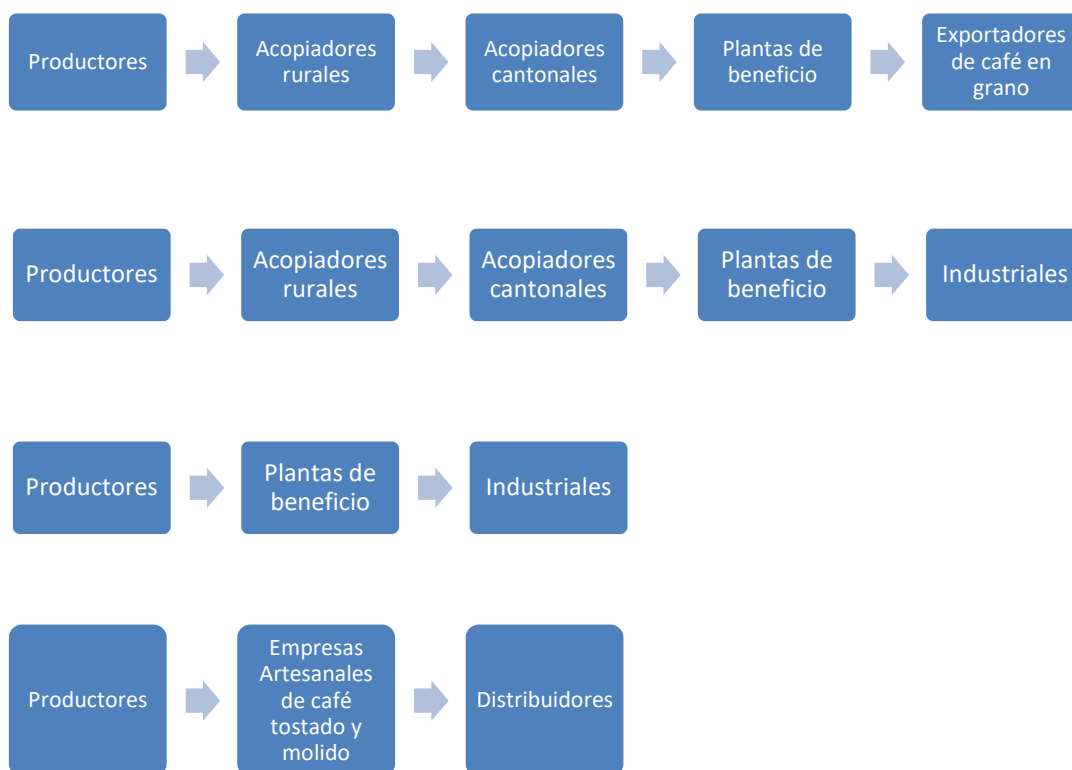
Productores

Acopiadores rurales

Acopiadores cantonales

Plantas de beneficio

Exportadores de café en grano

Productores

Acopiadores rurales

Acopiadores cantonales

Plantas de beneficio

Industriales

Productores

Plantas de beneficio

Industriales

Productores

Empresas Artesanales de café tostado y molido

Distribuidores